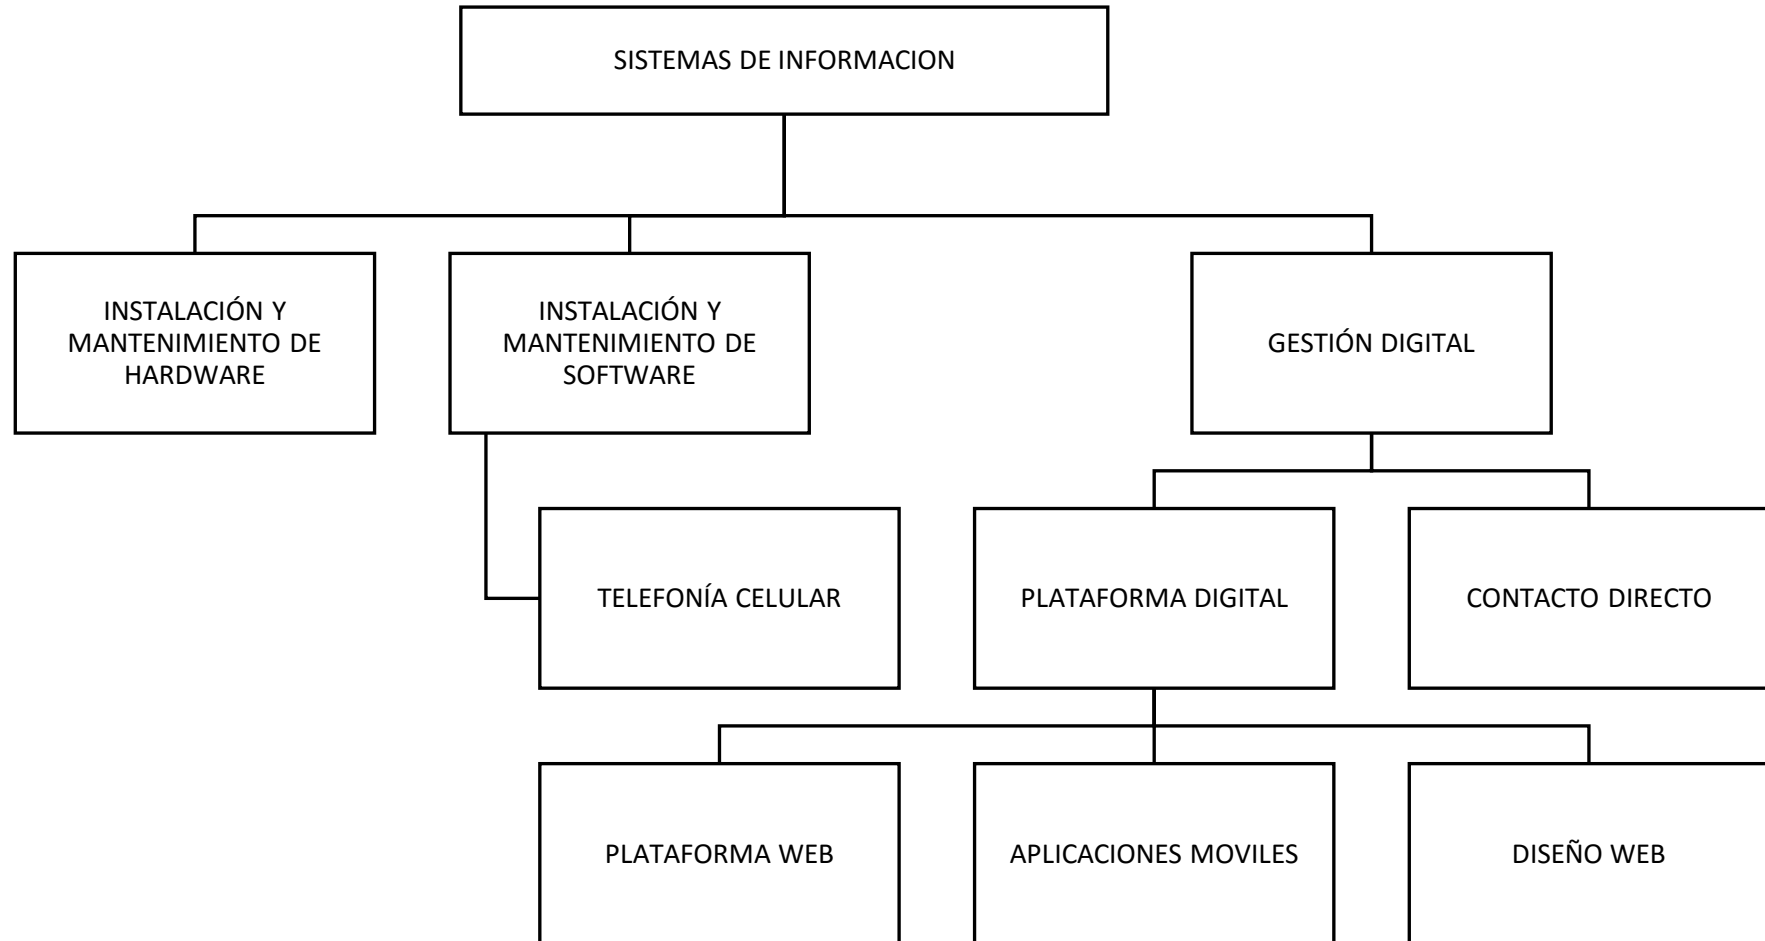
SISTEMAS DE INFORMACION

INSTALACIÓN Y MANTENIMIENTO DE HARDWARE

INSTALACIÓN Y MANTENIMIENTO DE SOFTWARE

GESTIÓN DIGITAL

TELEFONÍA CELULAR

PLATAFORMA DIGITAL

CONTACTO DIRECTO

PLATAFORMA WEB

APLICACIONES MOVILES

DISEÑO WEB